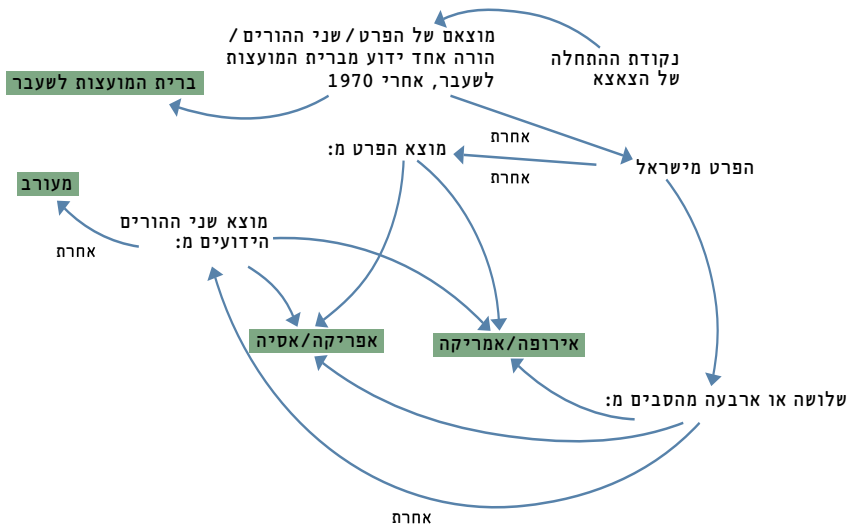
נקודת ההתחלה של הצאצא

מוצאם של הפרט/שני ההורים/הורה אחד ידוע מברית המועצות לשעבר, אחרי 1970

ברית המועצות לשעבר

הפרט מישראל

אחרת

אחרת

מוצא הפרט מ:

מעורב

מוצא שני ההורים הידועים מ:

אחרת

אפריקה/אסיה

אירופה/אמריקה

שלושה או ארבעה מהסבים מ:

אחרת